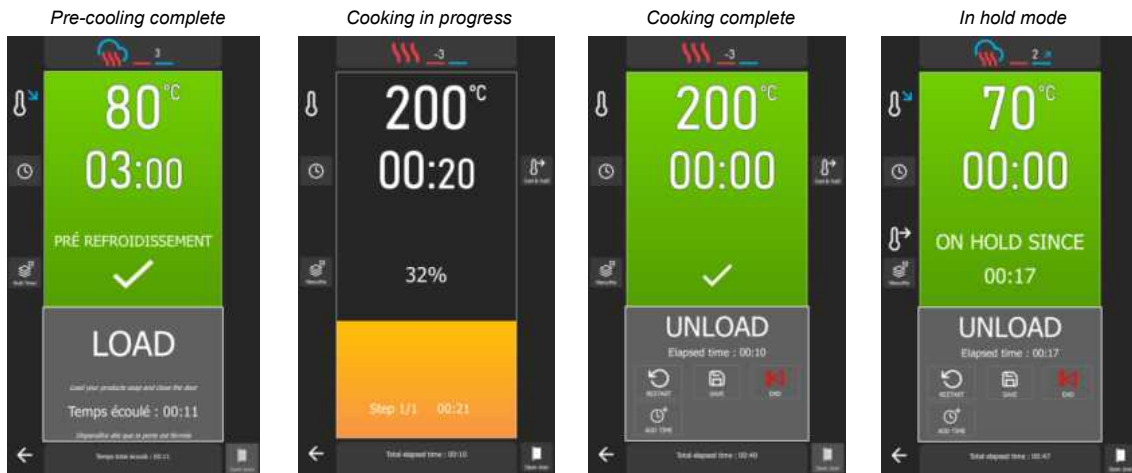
*Pre-cooling complete*

3

80°C

03:00

PRÉ REFROIDISSEMENT

Multi Timer

LOAD

Load your products asap and close the door

Temps écoulé : 00:11

Disponible dès que la porte est fermée

Temps total écoulé : 00:11

*Cooking in progress*

-3

200°C

00:20

Cool & Hold

Menu/Re

32%

Step 1/1 00:21

Total elapsed time : 00:10

Open door

*Cooking complete*

-3

200°C

00:00

Cool & Hold

UNLOAD

Elapsed time : 00:10

RESTART

SAVE

END

ADD TIME

Total elapsed time : 00:40

Open door

*In hold mode*

2

70°C

00:00

ON HOLD SINCE

00:17

UNLOAD

Elapsed time : 00:17

RESTART

SAVE

END

ADD TIME

Total elapsed time : 00:47

Open door